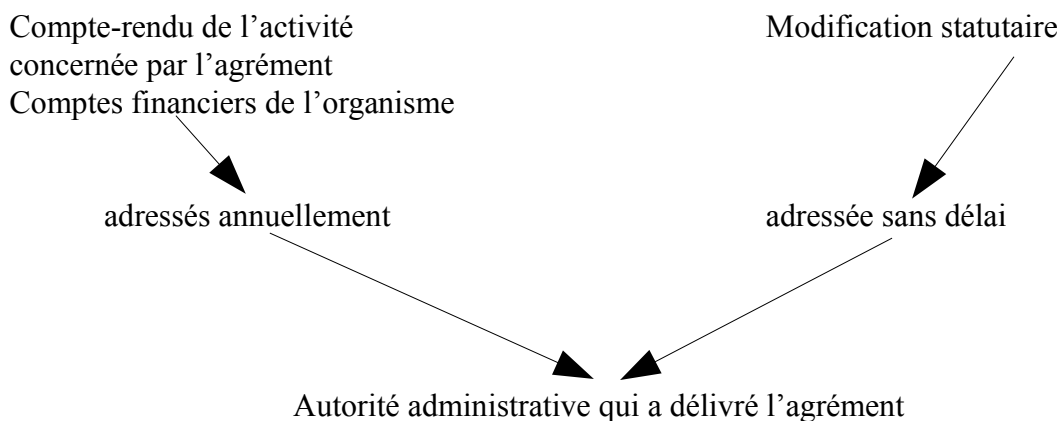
Compte-rendu de l'activité concernée par l'agrément
Comptes financiers de l'organisme

Modification statutaire

adressés annuellement

adressée sans délai

Autorité administrative qui a délivré l'agrément